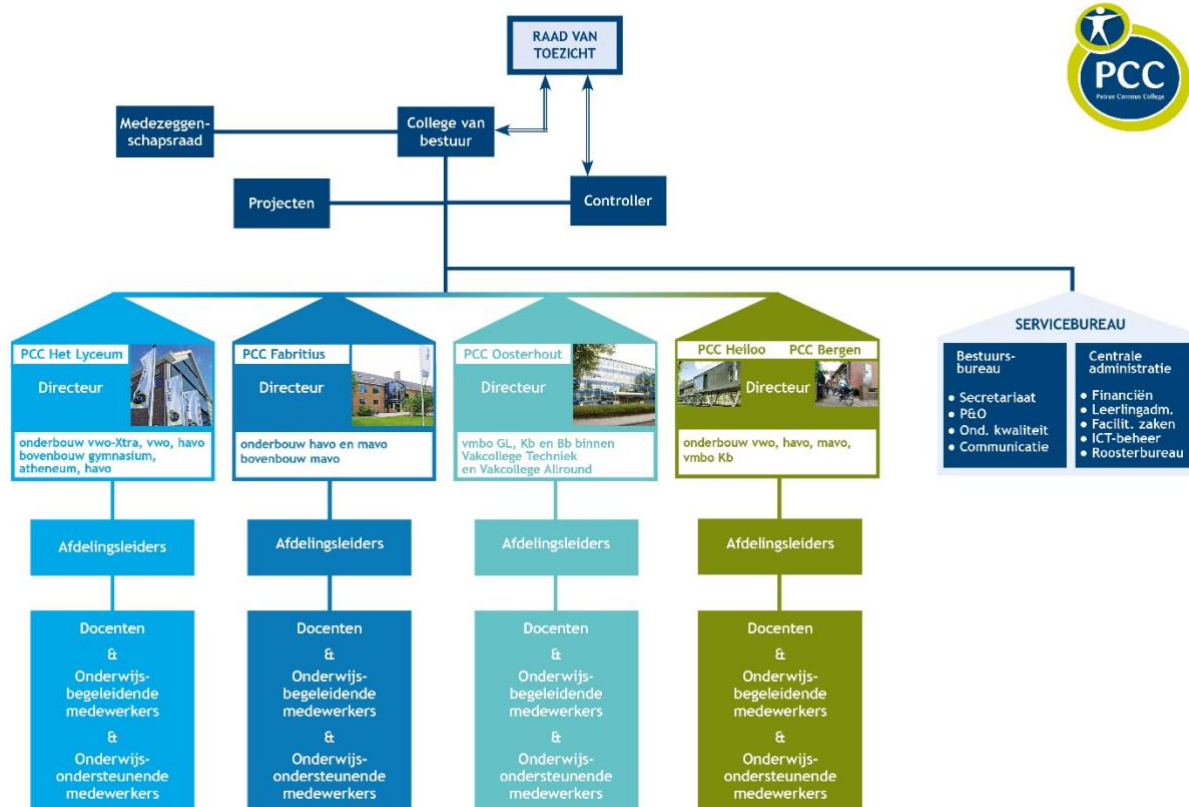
PCC
Petrus Canisius College

RAAD VAN TOEZICHT

Medezeggenschapsraad

College van bestuur

Projecten

Controller

PCC Het Lyceum
Directeur
onderbouw vwo-Xtra, vwo, havo
bovenbouw gymnasium, atheneum, havo

Afdelingsleiders

Docenten
&
Onderwijsbegeleidende medewerkers
&
Onderwijsondersteunende medewerkers

PCC Fabritius
Directeur
onderbouw havo en mavo
bovenbouw mavo

Afdelingsleiders

Docenten
&
Onderwijsbegeleidende medewerkers
&
Onderwijsondersteunende medewerkers

PCC Oosterhout
Directeur
vmbo GL, Kb en Bb binnen Vakcollege Techniek en Vakcollege Allround

Afdelingsleiders

Docenten
&
Onderwijsbegeleidende medewerkers
&
Onderwijsondersteunende medewerkers

PCC Heiloo
PCC Bergen
Directeur
onderbouw vwo, havo, mavo, vmbo Kb

Afdelingsleiders

Docenten
&
Onderwijsbegeleidende medewerkers
&
Onderwijsondersteunende medewerkers

SERVICEBUREAU

Bestuursbureau
• Secretariaat
• P&O
• Ond. kwaliteit
• Communicatie

Centrale administratie
• Financiën
• Leerlingadm.
• Facilit. zaken
• ICT-beheer
• Roosterbureau